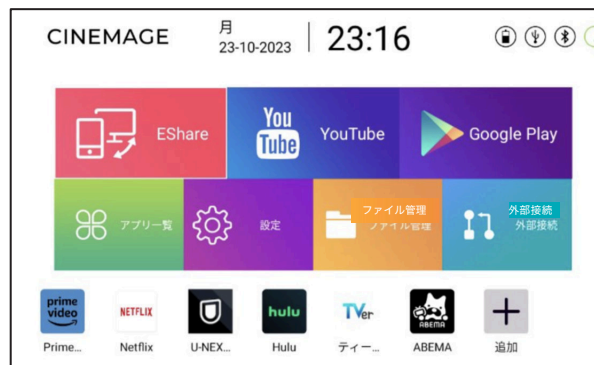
CINEMAGE
月
23-10-2023
23:16

EShare
You Tube
YouTube
Google Play

アプリ一覧
設定
ファイル管理
ファイル管理
外部接続
外部接続

prime video
Prime...
NETFLIX
Netflix
U-NEX...
hulu
Hulu
TVer
ティー...
ABEMA
ABEMA
追加